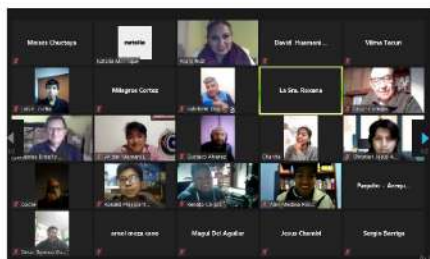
Moises Chuctaya

natalia

Natalia Manrique

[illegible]

David Huamani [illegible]

Vilma Tacun

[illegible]

Milagros Cortez

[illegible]

La Sra. Roxana

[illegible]

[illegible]

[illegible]

Gustavo Alvarez

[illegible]

Christian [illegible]

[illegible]

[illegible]

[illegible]

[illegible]

Paquito - Arequ...

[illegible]

anuel meza sano

Maguí Del Aguilar

Jesus Chambi

Sergio Becerra